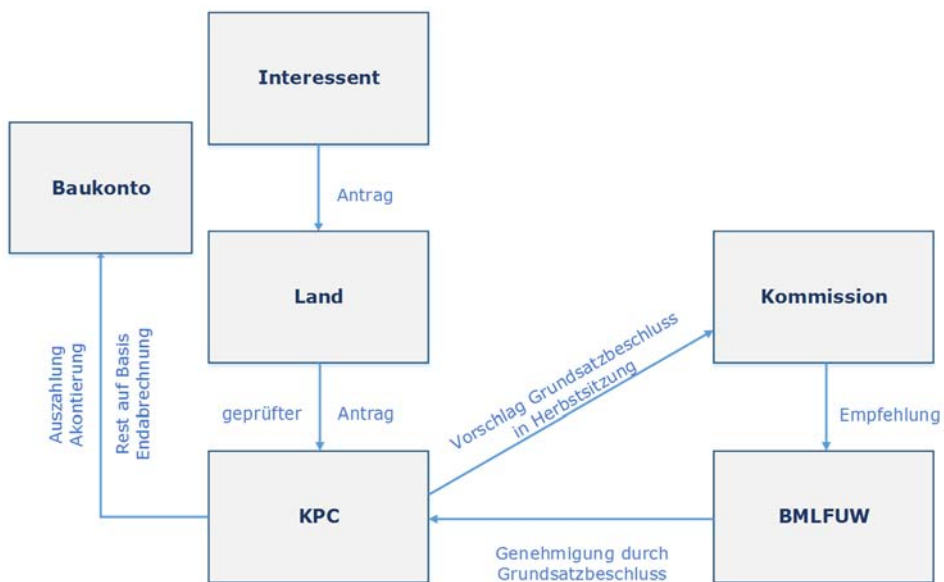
Interessent

Baukonto

Antrag

Land

Kommission

Auszahlung Akontierung

Rest auf Basis Endabrechnung

Vorschlag Grundsatzbeschluss in Herbstsitzung

geprüfter Antrag

Empfehlung

KPC

BMLFUW

Genehmigung durch Grundsatzbeschluss